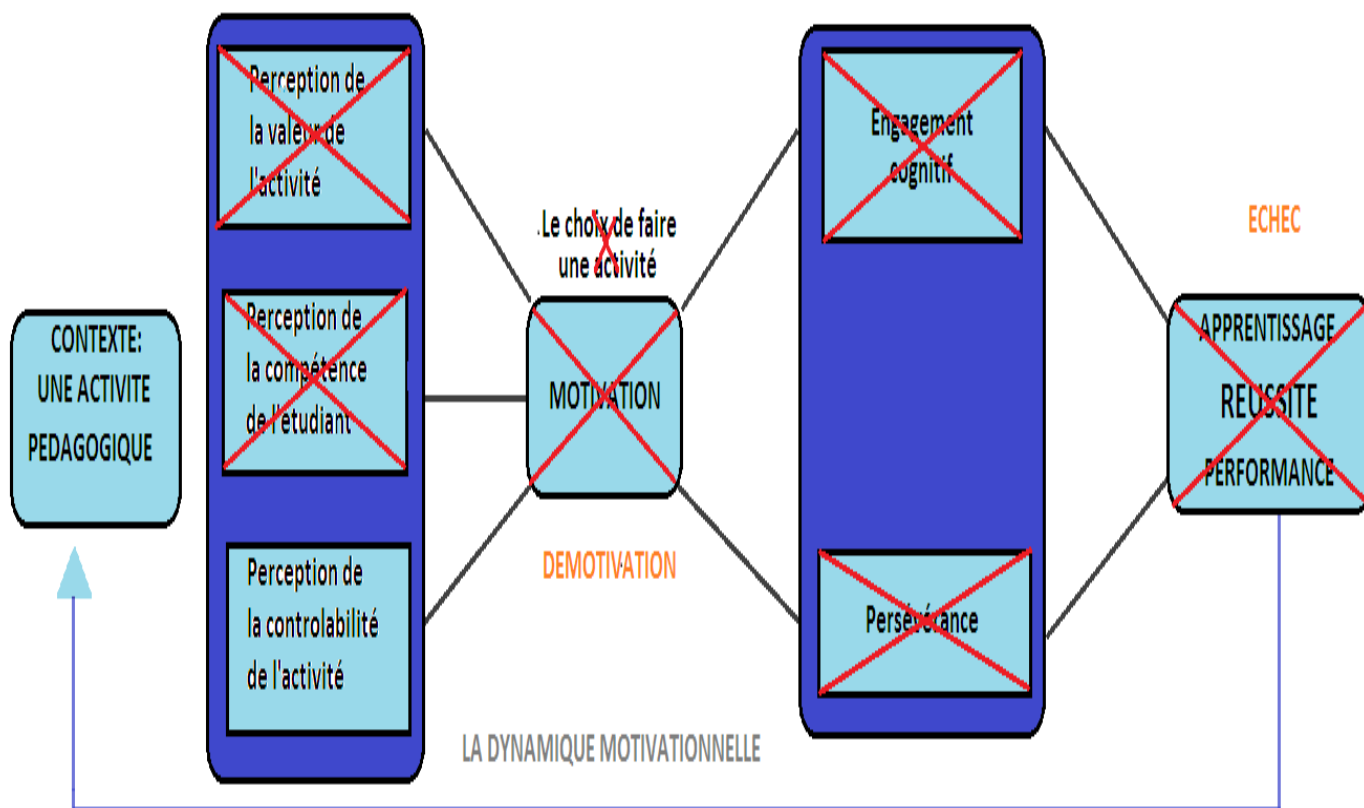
CONTEXTE:
UNE ACTIVITE
PEDAGOGIQUE

Perception de la valeur de l'activité

Perception de la compétence de l'étudiant

Perception de la controlabilité de l'activité

.Le choix de faire une activité

MOTIVATION

DEMOTIVATION

Engagement cognitif

Persévérance

ECHEC

APPRENTISSAGE
REUSSITE
PERFORMANCE

LA DYNAMIQUE MOTIVATIONNELLE